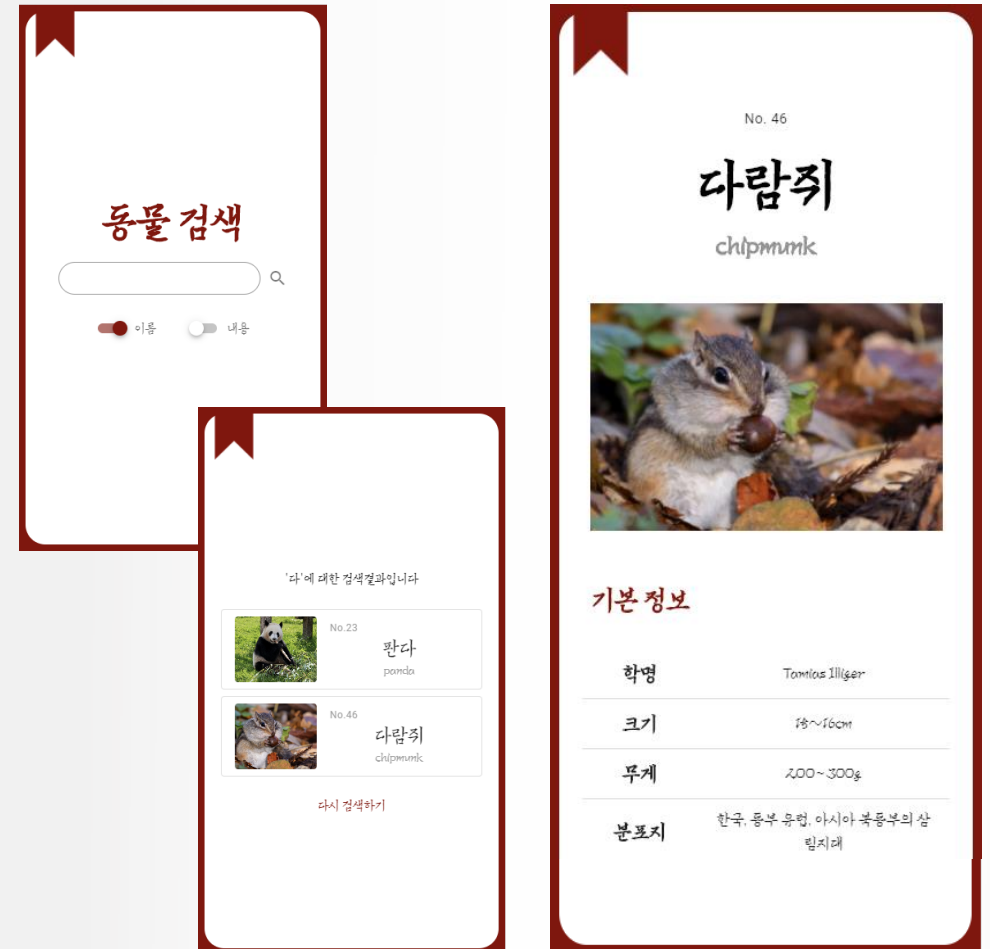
동물 검색

이름 내용

'다'에 대한 검색결과입니다

No.23
판다
panda

No.46
다람쥐
chipmunk

다시 검색하기

No. 46

다람쥐

chipmunk

기본 정보

| 학명 | Tamias Illiger |
|---|---|
| 크기 | 15~16cm |
| 무게 | 200~300g |
| 분포지 | 한국, 동부 유럽, 아시아 북동부의 삼림지대 |